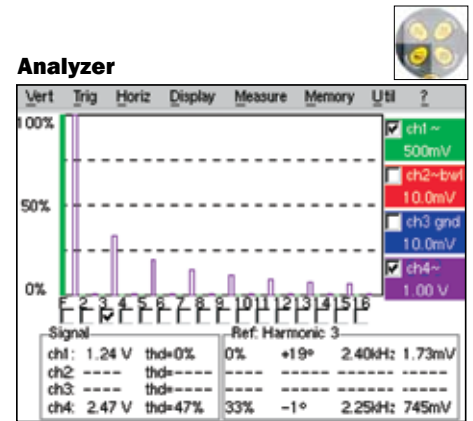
Analyzer

Vert Trig Horiz Display Measure Memory Util ?

100%
50%
0%

F 2 3 4 5 6 7 8 9 10 11 12 13 14 15 16

ch1 ~ 500mV
ch2 ~ bwl 10.0mV
ch3 gnd 10.0mV
ch4 ~ 1.00 V

Signal
ch1: 1.24 V thd=0%
ch2: ---- thd=----
ch3: ---- thd=----
ch4: 2.47 V thd=47%

Ref: Harmonic 3
0% +19° 2.40kHz: 1.73mV
---- ----- ------ ------
---- ----- ------ ------
33% −1° 2.25kHz: 745mV